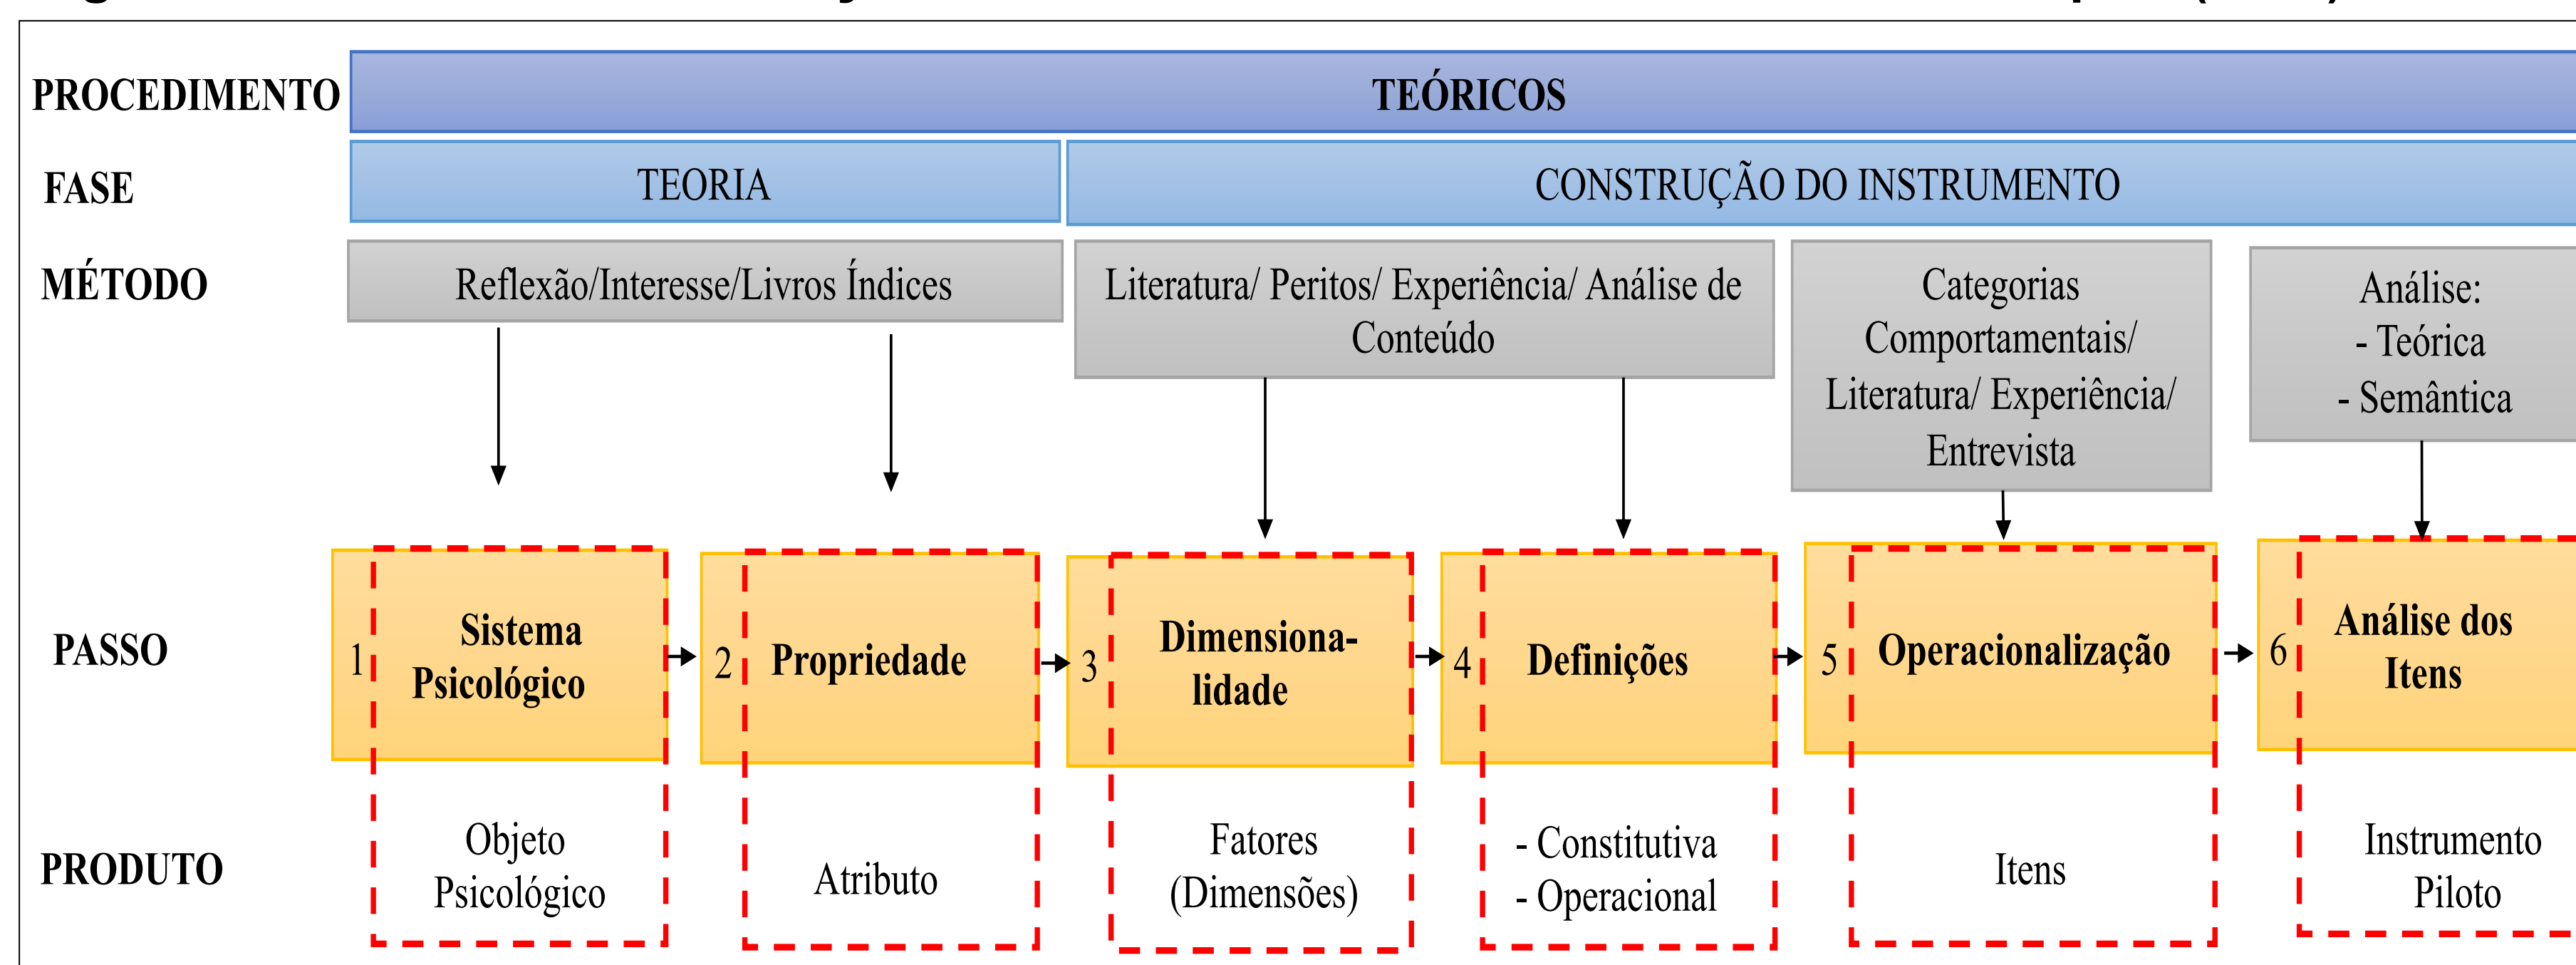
PROCEDIMENTO
TEÓRICOS

FASE
TEORIA
CONSTRUÇÃO DO INSTRUMENTO

MÉTODO
Reflexão/Interesse/Livros Índices
Literatura/ Peritos/ Experiência/ Análise de Conteúdo
Categorias Comportamentais/ Literatura/ Experiência/ Entrevista
Análise:
- Teórica
- Semântica

PASSO
1 Sistema Psicológico
2 Propriedade
3 Dimensionalidade
4 Definições
5 Operacionalização
6 Análise dos Itens

PRODUTO
Objeto Psicológico
Atributo
Fatores (Dimensões)
- Constitutiva
- Operacional
Itens
Instrumento Piloto